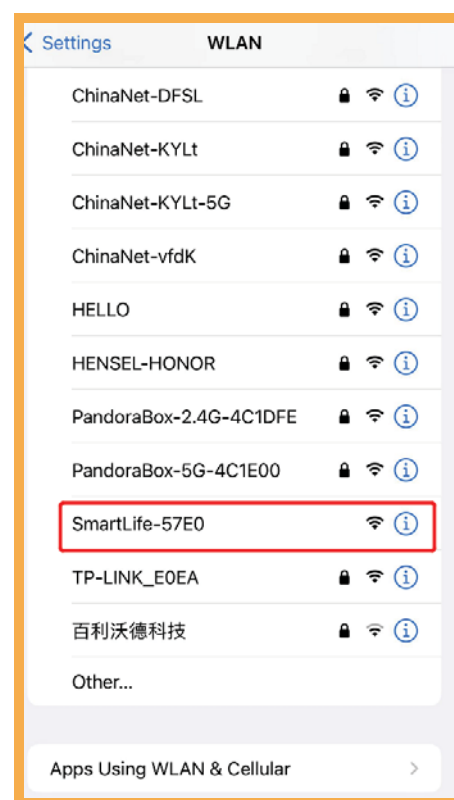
Settings WLAN

ChinaNet-DFSL
ChinaNet-KYLt
ChinaNet-KYLt-5G
ChinaNet-vfdK
HELLO
HENSEL-HONOR
PandoraBox-2.4G-4C1DFE
PandoraBox-5G-4C1E00
SmartLife-57E0
TP-LINK_E0EA
百利沃德科技
Other...

Apps Using WLAN & Cellular